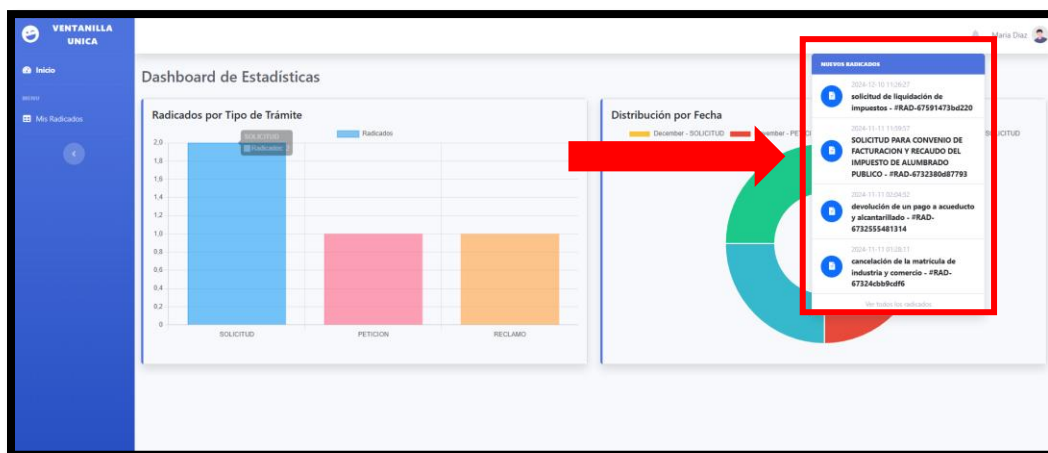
VENTANILLA UNICA

Inicio

MENU

Mis Radicados

Maria Diaz

Dashboard de Estadísticas

Radicados por Tipo de Trámite

Radicados

SOLICITUD
Radicados

2,0
1,8
1,6
1,4
1,2
1,0
0,8
0,6
0,4
0,2
0

SOLICITUD
PETICION
RECLAMO

Distribución por Fecha

December - SOLICITUD
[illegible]ember - PE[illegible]
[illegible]UD

NUEVOS RADICADOS

2024-12-10 11:26:27
solicitud de liquidación de impuestos - #RAD-67591473bd220

2024-11-11 11:59:57
SOLICITUD PARA CONVENIO DE FACTURACION Y RECAUDO DEL IMPUESTO DE ALUMBRADO PUBLICO - #RAD-6732380d87793

2024-11-11 10:04:52
devolución de un pago a acueducto y alcantarillado - #RAD-6732555481314

2024-11-11 01:28:11
cancelación de la matrícula de industria y comercio - #RAD-67324cbb9cdf6

Ver todos los radicados